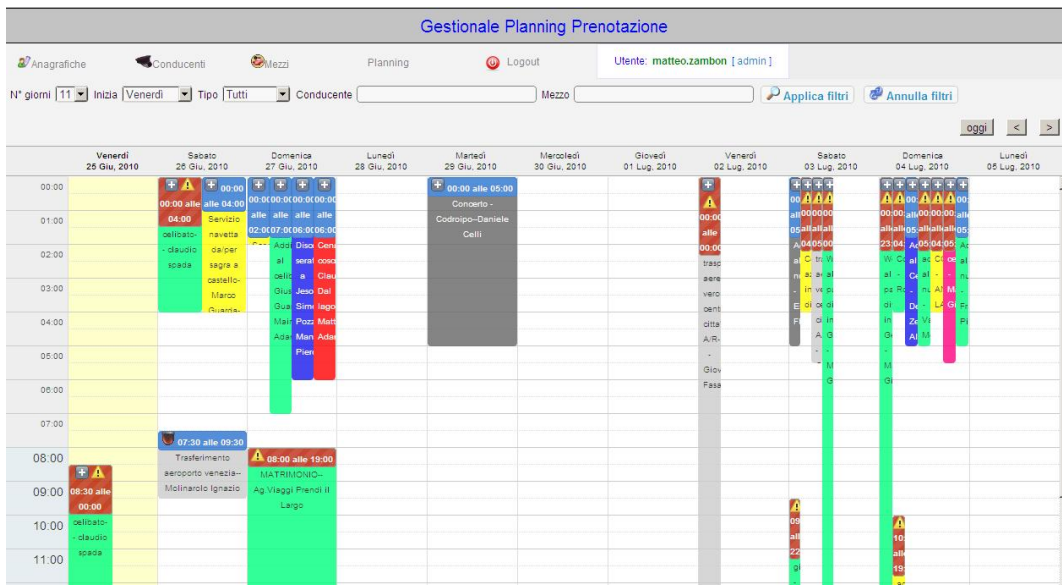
Gestionale Planning Prenotazione

Anagrafiche Conducenti Mezzi Planning Logout Utente: matteo.zambon [ admin ]

N° giorni 11 Inizia Venerdì Tipo Tutti Conducente Mezzo Applica filtri Annulla filtri

oggi < >

| | Venerdì 25 Giu, 2010 | Sabato 26 Giu, 2010 | Domenica 27 Giu, 2010 | Lunedì 28 Giu, 2010 | Martedì 29 Giu, 2010 | Mercoledì 30 Giu, 2010 | Giovedì 01 Lug, 2010 | Venerdì 02 Lug, 2010 | Sabato 03 Lug, 2010 | Domenica 04 Lug, 2010 | Lunedì 05 Lug, 2010 |
|---|---|---|---|---|---|---|---|---|---|---|---|
| 00:00 | | 00:00 alle 04:00 celibato- - claudio spada; 00:00 alle 04:00 Servizio navetta da/per sagra a castello-- Marco Guarda- | 00:00 alle 02:00; 00:00 alle 07:00 Addi al celib Gius Gua Mair Adar; 00:00 alle 06:00 Disc serat a Jeso Sim Pozz Man Pier; 00:00 alle 06:00 Cena cosc Clau Dal lago Matt Adar | | 00:00 alle 05:00 Concerto - Codroipo--Daniele Celli | | | 00:00 alle 00:00 trasp sere vero cent citta A/R- - Giov Fasa | | | |
| 01:00 | | | | | | | | | | | |
| 02:00 | | | | | | | | | | | |
| 03:00 | | | | | | | | | | | |
| 04:00 | | | | | | | | | | | |
| 05:00 | | | | | | | | | | | |
| 06:00 | | | | | | | | | | | |
| 07:00 | | 07:30 alle 09:30 Trasferimento aeroporto venezia-- Molinarolo Ignazio | | | | | | | | | |
| 08:00 | | | 08:00 alle 19:00 MATRIMONIO-- Ag.Viaggi Prendi il Largo | | | | | | | | |
| 09:00 | 08:30 alle 00:00 celibato- - claudio spada | | | | | | | | 09 all 22 | | |
| 10:00 | | | | | | | | | | 10 alle 19 | |
| 11:00 | | | | | | | | | | | |